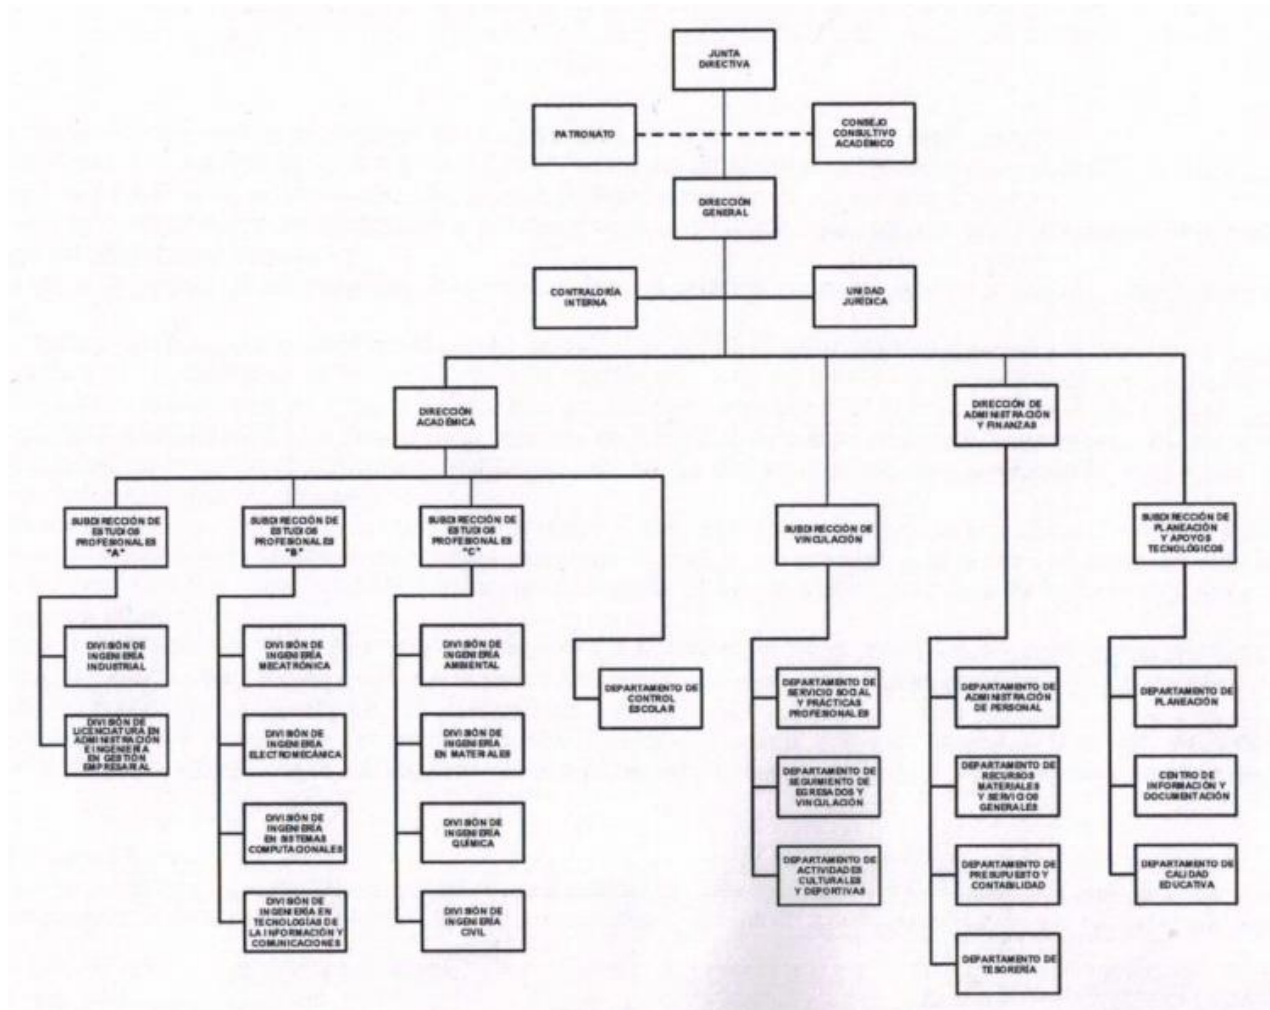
JUNTA DIRECTIVA

PATRONATO

CONSEJO CONSULTIVO ACADÉMICO

DIRECCIÓN GENERAL

CONTRALORÍA INTERNA

UNIDAD JURÍDICA

DIRECCIÓN ACADÉMICA

DIRECCIÓN DE ADMINISTRACIÓN Y FINANZAS

SUBDIRECCIÓN DE ESTUDIOS PROFESIONALES "A"

SUBDIRECCIÓN DE ESTUDIOS PROFESIONALES "B"

SUBDIRECCIÓN DE ESTUDIOS PROFESIONALES "C"

SUBDIRECCIÓN DE VINCULACIÓN

SUBDIRECCIÓN DE PLANEACIÓN Y APOYOS TECNOLÓGICOS

DIVISIÓN DE INGENIERÍA INDUSTRIAL

DIVISIÓN DE LICENCIATURA EN ADMINISTRACIÓN E INGENIERÍA EN GESTIÓN EMPRESARIAL

DIVISIÓN DE INGENIERÍA MECATRÓNICA

DIVISIÓN DE INGENIERÍA ELECTROMECÁNICA

DIVISIÓN DE INGENIERÍA EN SISTEMAS COMPUTACIONALES

DIVISIÓN DE INGENIERÍA EN TECNOLOGÍAS DE LA INFORMACIÓN Y COMUNICACIONES

DIVISIÓN DE INGENIERÍA AMBIENTAL

DIVISIÓN DE INGENIERÍA EN MATERIALES

DIVISIÓN DE INGENIERÍA QUÍMICA

DIVISIÓN DE INGENIERÍA CIVIL

DEPARTAMENTO DE CONTROL ESCOLAR

DEPARTAMENTO DE SERVICIO SOCIAL Y PRÁCTICAS PROFESIONALES

DEPARTAMENTO DE SEGUIMIENTO DE EGRESADOS Y VINCULACIÓN

DEPARTAMENTO DE ACTIVIDADES CULTURALES Y DEPORTIVAS

DEPARTAMENTO DE ADMINISTRACIÓN DE PERSONAL

DEPARTAMENTO DE RECURSOS MATERIALES Y SERVICIOS GENERALES

DEPARTAMENTO DE PRESUPUESTO Y CONTABILIDAD

DEPARTAMENTO DE TESORERÍA

DEPARTAMENTO DE PLANEACIÓN

CENTRO DE INFORMACIÓN Y DOCUMENTACIÓN

DEPARTAMENTO DE CALIDAD EDUCATIVA